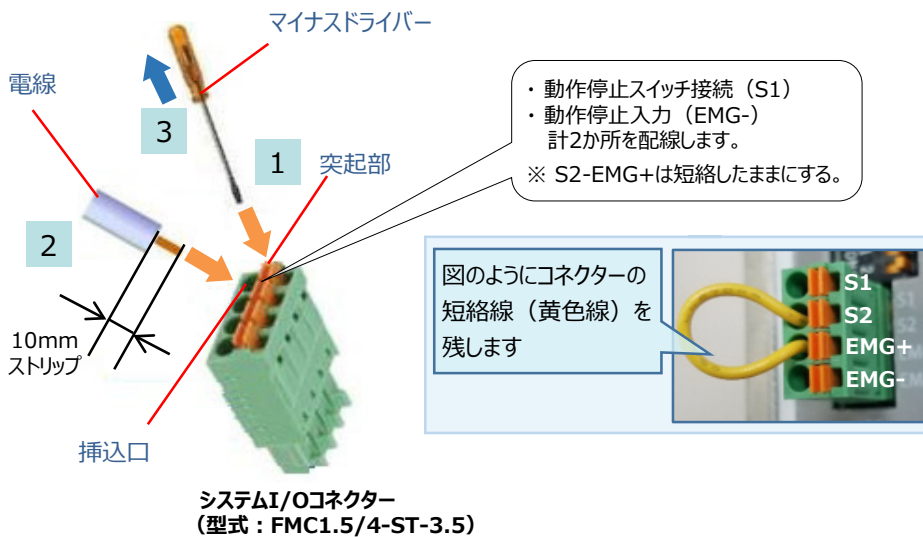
マイナスドライバー

電線

3

1

突起部

2

10mm
ストリップ

挿入口

・ 動作停止スイッチ接続（S1）
・ 動作停止入力（EMG-）
計2か所を配線します。
※ S2-EMG+は短絡したままにする。

図のようにコネクターの短絡線（黄色線）を残します

S1
S2
EMG+
EMG-

システムI/Oコネクター
（型式：FMC1.5/4-ST-3.5）